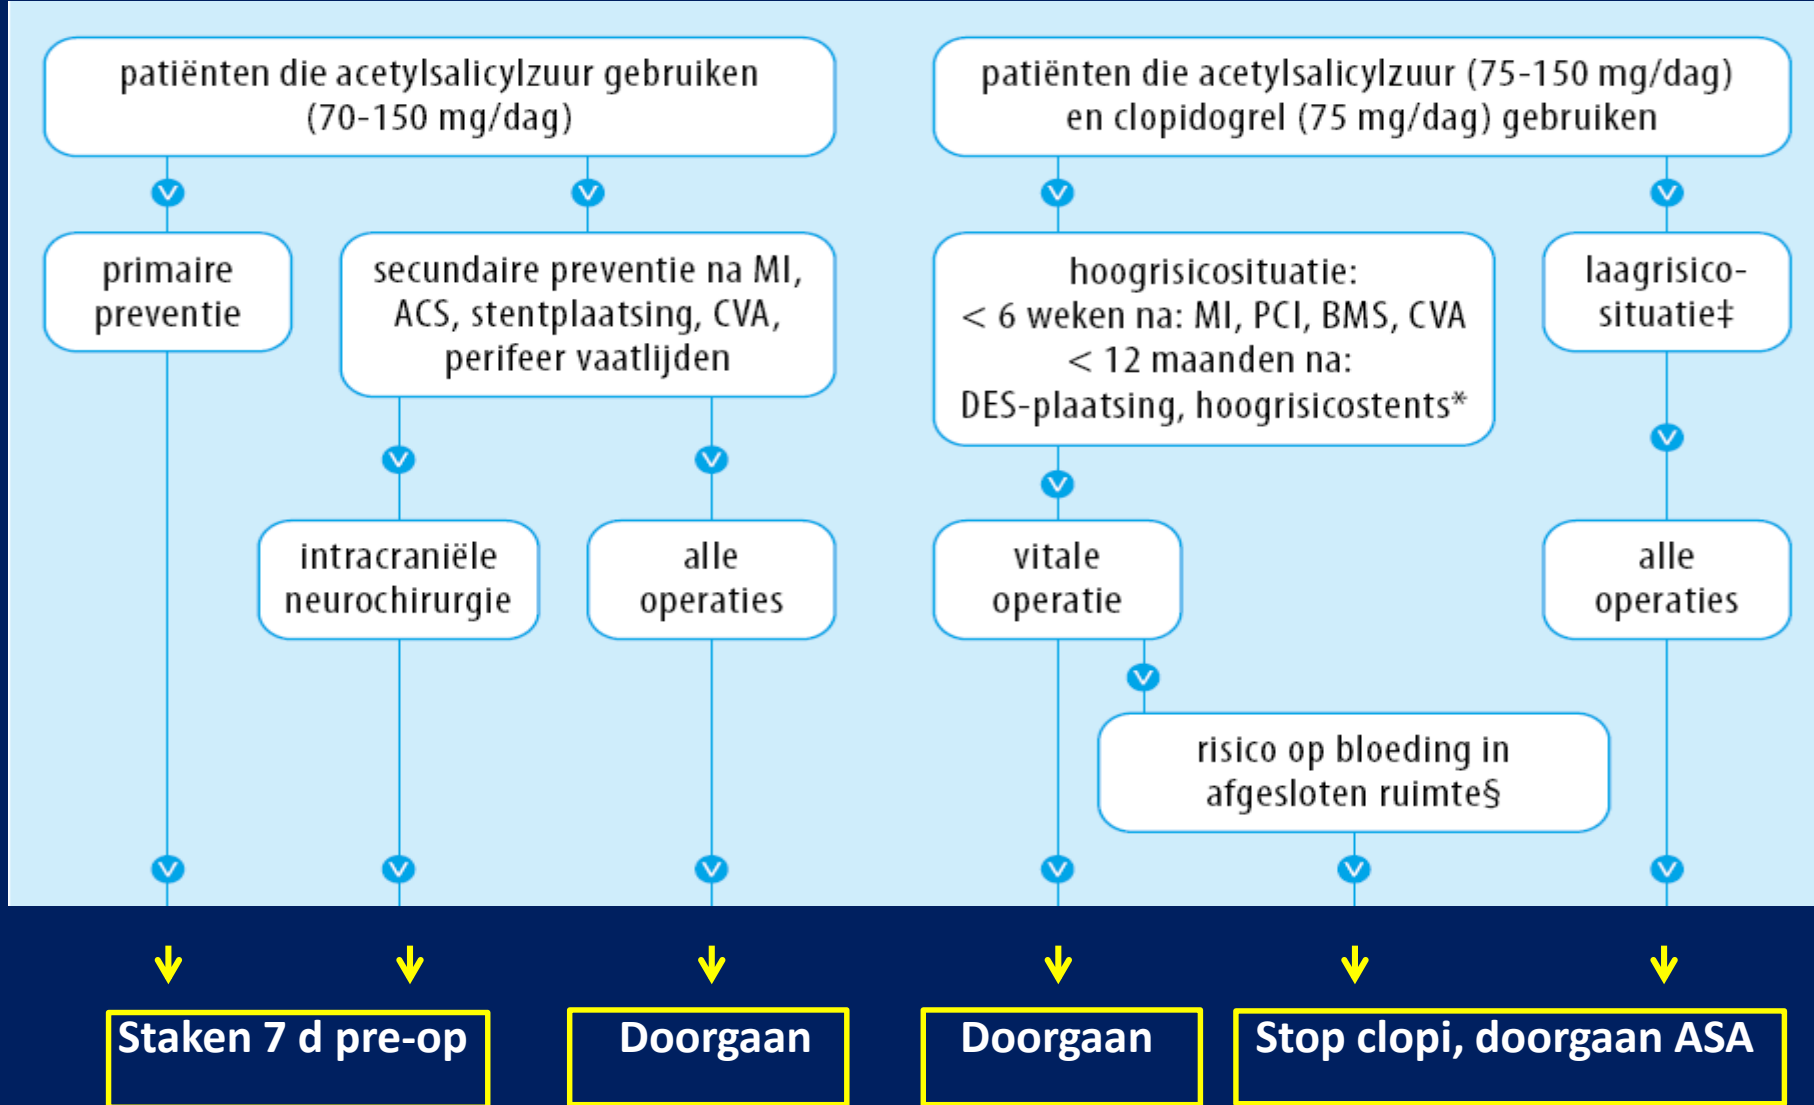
patiënten die acetylsalicylzuur gebruiken (70-150 mg/dag)

primaire preventie

secundaire preventie na MI, ACS, stentplaatsing, CVA, perifeer vaatlijden

intracraniële neurochirurgie

alle operaties

patiënten die acetylsalicylzuur (75-150 mg/dag) en clopidogrel (75 mg/dag) gebruiken

hoogrisicosituatie:
< 6 weken na: MI, PCI, BMS, CVA
< 12 maanden na:
DES-plaatsing, hoogrisicostents*

laagrisicosituatie‡

vitale operatie

alle operaties

risico op bloeding in afgesloten ruimte§

Staken 7 d pre-op

Doorgaan

Doorgaan

Stop clopi, doorgaan ASA